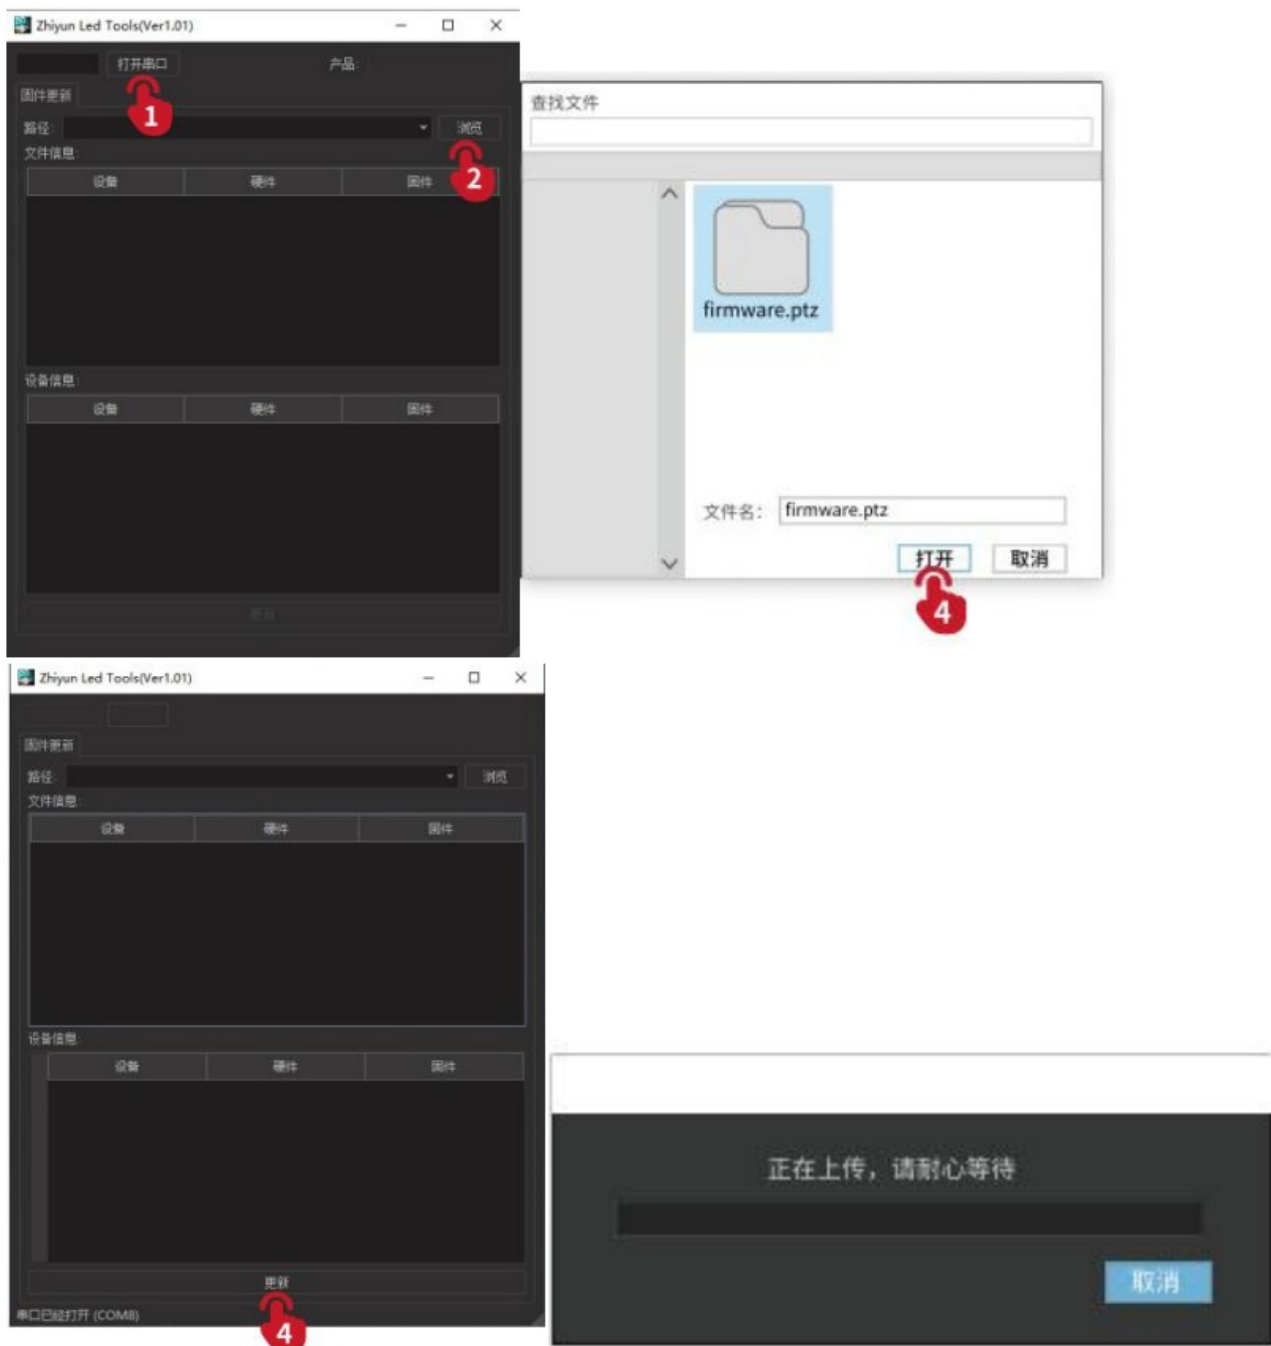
Zhiyun Led Tools(Ver1.01)

打开串口

产品

固件更新

1

路径

浏览

2

文件信息

| 设备 | 硬件 | 固件 |
|---|---|---|

设备信息

| 设备 | 硬件 | 固件 |
|---|---|---|

更新

查找文件

firmware.ptz

文件名: firmware.ptz

打开

取消

4

Zhiyun Led Tools(Ver1.01)

固件更新

路径

浏览

文件信息

| 设备 | 硬件 | 固件 |
|---|---|---|

设备信息

| 设备 | 硬件 | 固件 |
|---|---|---|

更新

4

串口已经打开 (COM8)

正在上传，请耐心等待

取消